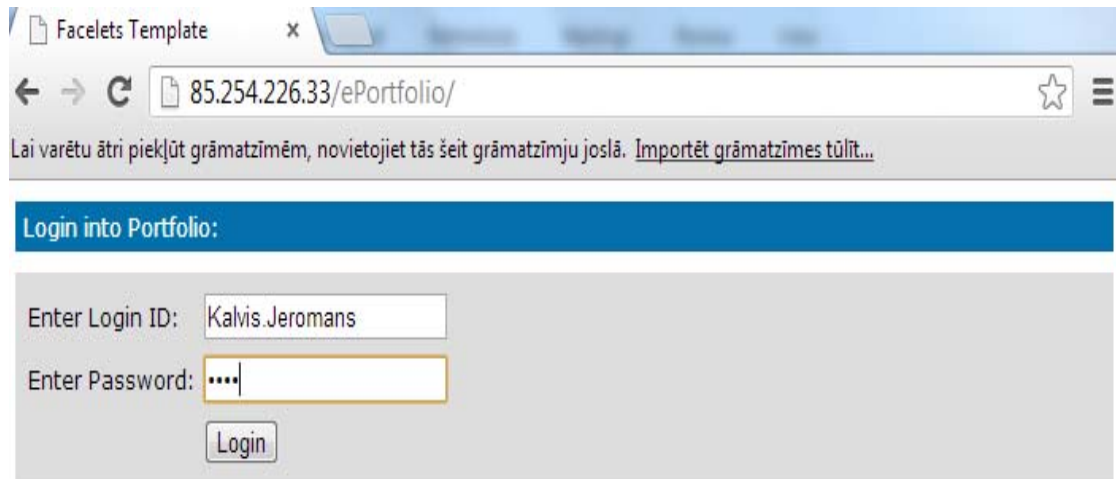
Facelets Template ×

85.254.226.33/ePortfolio/

Lai varētu ātri piekļūt grāmatzīmēm, novietojiet tās šeit grāmatzīmju joslā. Importēt grāmatzīmes tūlīt...

Login into Portfolio:

Enter Login ID: Kalvis.Jeromans

Enter Password: ••••

Login